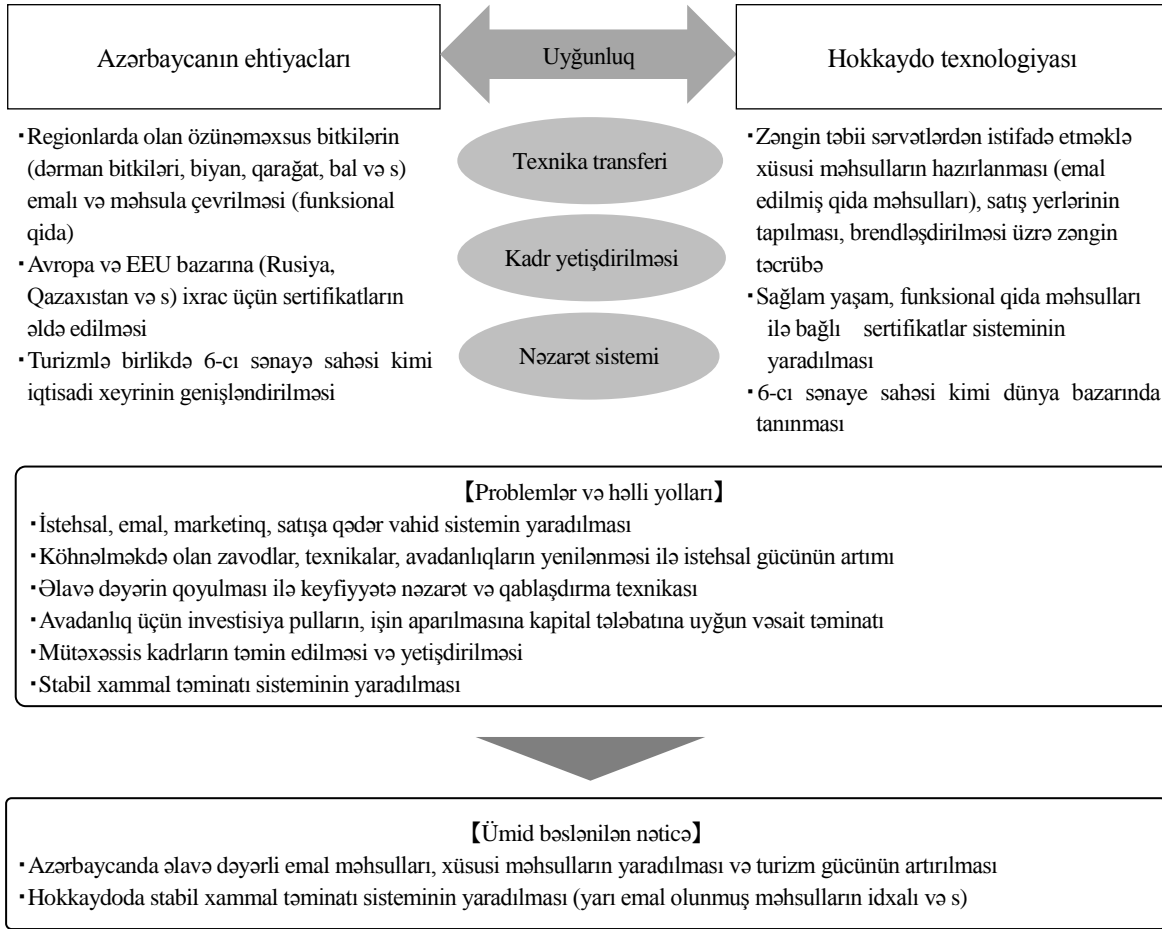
Azərbaycanın ehtiyacları

Uyğunluq

Hokkaydo texnologiyası

・Regionlarda olan özünəməxsus bitkilərin (dərman bitkiləri, biyan, qarağat, bal və s) emalı və məhsula çevrilməsi (funksional qida)
・Avropa və EEU bazarına (Rusiya, Qazaxıstan və s) ixrac üçün sertifikatların əldə edilməsi
・Turizmlə birlikdə 6-cı sənayə sahəsi kimi iqtisadi xeyrinin genişləndirilməsi

Texnika transferi

Kadr yetişdirilməsi

Nəzarət sistemi

・Zəngin təbii sərvətlərdən istifadə etməklə xüsusi məhsulların hazırlanması (emal edilmiş qida məhsulları), satış yerlərinin tapılması, brendləşdirilməsi üzrə zəngin təcrübə
・Sağlam yaşam, funksional qida məhsulları ilə bağlı sertifikatlar sisteminin yaradılması
・6-cı sənaye sahəsi kimi dünya bazarında tanınması

【Problemlər və həlli yolları】
・İstehsal, emal, marketinq, satışa qədər vahid sistemin yaradılması
・Köhnəlməkdə olan zavodlar, texnikalar, avadanlıqların yenilənməsi ilə istehsal gücünün artımı
・Əlavə dəyərin qoyulması ilə keyfiyyətə nəzarət və qablaşdırma texnikası
・Avadanlıq üçün investisiya pulların, işin aparılmasına kapital tələbatına uyğun vəsait təminatı
・Mütəxəssis kadrların təmin edilməsi və yetişdirilməsi
・Stabil xammal təminatı sisteminin yaradılması

【Ümid bəslənilən nəticə】
・Azərbaycanda əlavə dəyərli emal məhsulları, xüsusi məhsulların yaradılması və turizm gücünün artırılması
・Hokkaydoda stabil xammal təminatı sisteminin yaradılması (yarı emal olunmuş məhsulların idxalı və s)